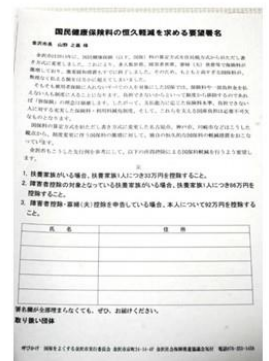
国民健康保険料の恒久軽減を求める要望署名

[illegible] 山野 之義 様

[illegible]

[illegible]

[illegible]

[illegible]

1. 扶養家族がいる場合、扶養家族1人につき33万円を控除すること。
2. 障害者控除（いずれか）がいる扶養家族がいる場合、扶養家族1人につき66万円を控除すること。
3. 障害者控除・寡婦（夫）控除を申告している場合、本人について92万円を控除すること。

| 氏　名 | 住　所 |
|---|---|
| | |
| | |
| | |
| | |
| | |

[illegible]

取り扱い団体

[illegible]